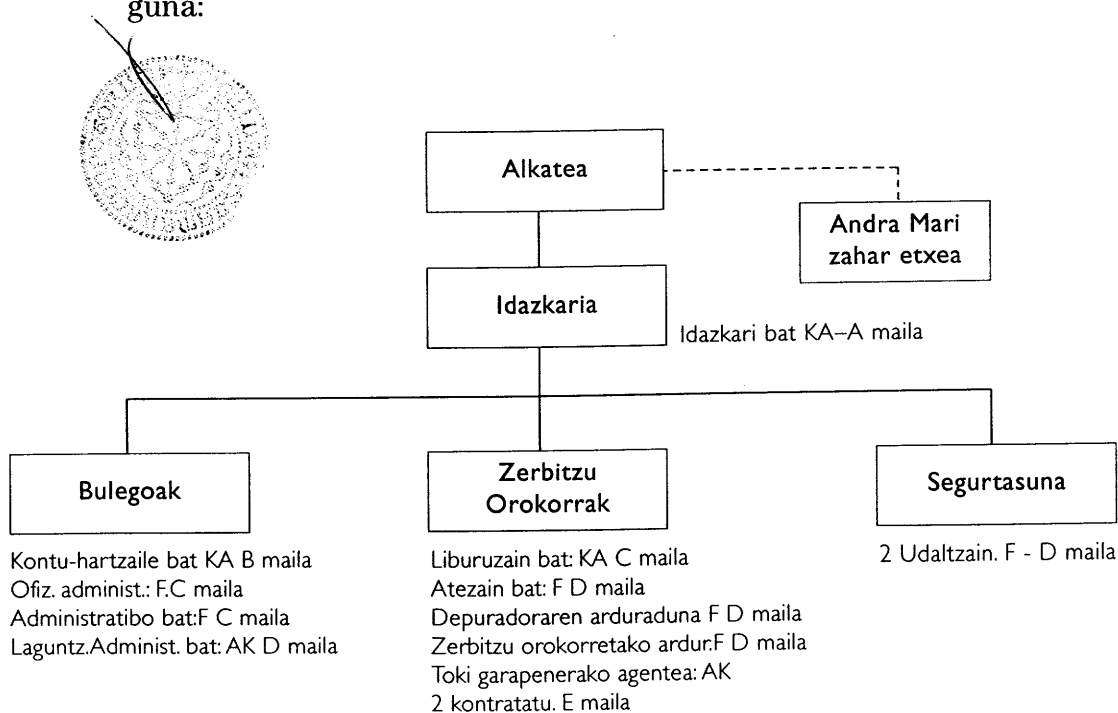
guna:

Alkatea

Andra Mari zahar etxea

Idazkaria

Idazkari bat KA–A maila

Bulegoak

Kontu-hartzaile bat KA B maila
Ofiz. administ.: F.C maila
Administratibo bat:F C maila
Laguntz.Administ. bat: AK D maila

Zerbitzu Orokorrak

Liburuzain bat: KA C maila
Atezain bat: F D maila
Depuradoraren arduraduna F D maila
Zerbitzu orokorretako ardur.F D maila
Toki garapenerako agentea: AK
2 kontratatu. E maila

Segurtasuna

2 Udaltzain. F - D maila